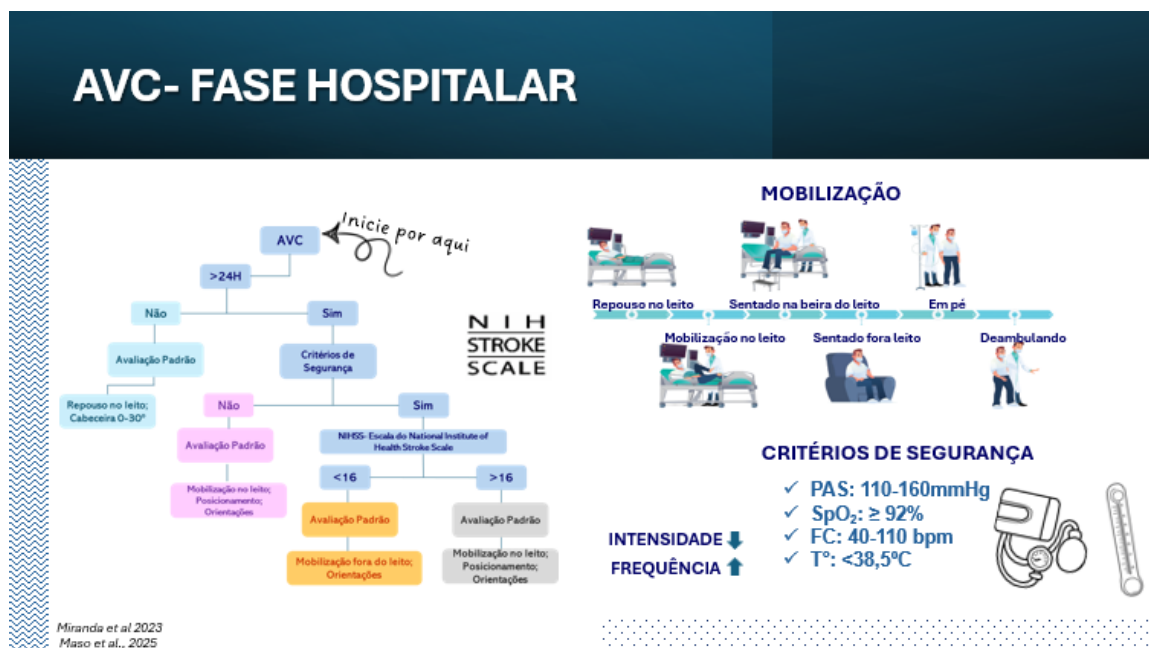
AVC- FASE HOSPITALAR

Inicie por aqui

AVC

>24H

Não

Sim

Avaliação Padrão

Critérios de Segurança

Repouso no leito; Cabeceira 0-30°

Não

Sim

Avaliação Padrão

NIHSS- Escala do National Institute of Health Stroke Scale

Mobilização no leito; Posicionamento; Orientações

<16

>16

Avaliação Padrão

Avaliação Padrão

Mobilização fora do leito; Orientações

Mobilização no leito; Posicionamento; Orientações

NIH STROKE SCALE

MOBILIZAÇÃO

Repouso no leito

Sentado na beira do leito

Em pé

Mobilização no leito

Sentado fora leito

Deambulando

CRITÉRIOS DE SEGURANÇA

✓ PAS: 110-160mmHg
✓ $SpO_2$: ≥ 92%
✓ FC: 40-110 bpm
✓ T°: <38,5ºC

INTENSIDADE ⬇
FREQUÊNCIA ⬆

Miranda et al 2023
Maso et al., 2025